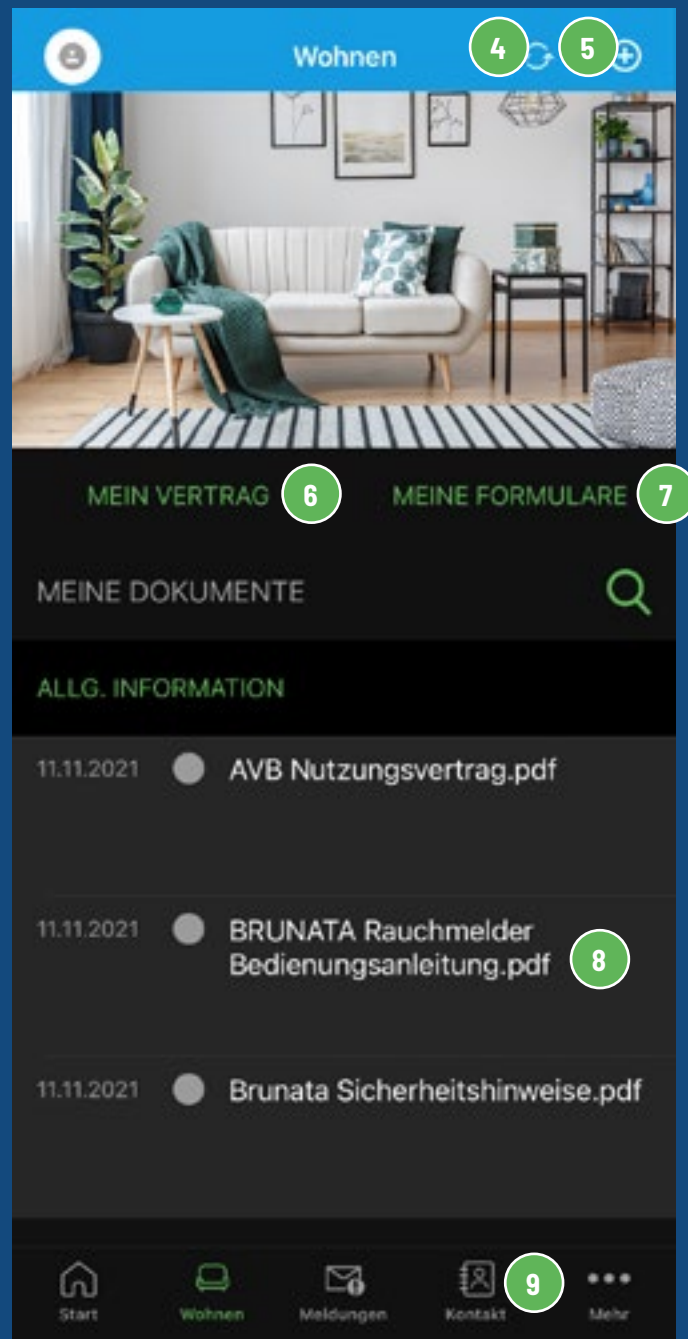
Wohnen 4 5

MEIN VERTRAG 6 MEINE FORMULARE 7

MEINE DOKUMENTE

ALLG. INFORMATION

11.11.2021 AVB Nutzungsvertrag.pdf

11.11.2021 BRUNATA Rauchmelder Bedienungsanleitung.pdf 8

11.11.2021 Brunata Sicherheitshinweise.pdf

Start Wohnen Meldungen Kontakt 9 Mehr